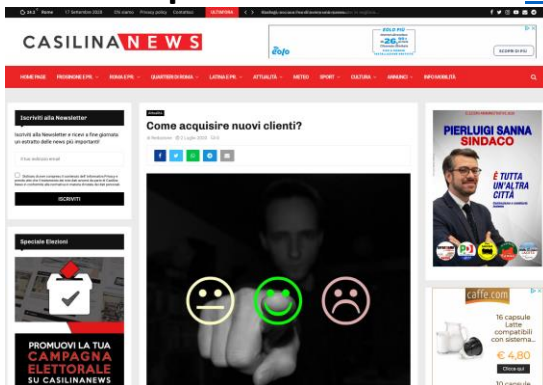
24.3 Roma 17 Settembre 2020 Chi siamo Privacy policy Contattaci ULTIM'ORA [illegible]

CASILINA NEWS

eolo

EOLO PIÙ

26,90€/mese

SCOPRI DI PIÙ

HOME PAGE FROSINONE E PR. ROMA E PR. QUARTIERI DI ROMA LATINA E PR. ATTUALITÀ METEO SPORT CULTURA ANNUNCI INFO MOBILITÀ

Iscriviti alla Newsletter

Iscriviti alla Newsletter e ricevi a fine giornata un estratto delle news più importanti!

Il tuo indirizzo email

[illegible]

ISCRIVITI

Speciale Elezioni

PROMUOVI LA TUA CAMPAGNA ELETTORALE SU CASILINANEWS

Attualità

Come acquisire nuovi clienti?

Di Redazione 2 Luglio 2020 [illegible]

PIERLUIGI SANNA SINDACO

È TUTTA UN'ALTRA CITTÀ

caffe.com

16 capsule Latte compatibili con sistema...

€ 4,80

10 capsule